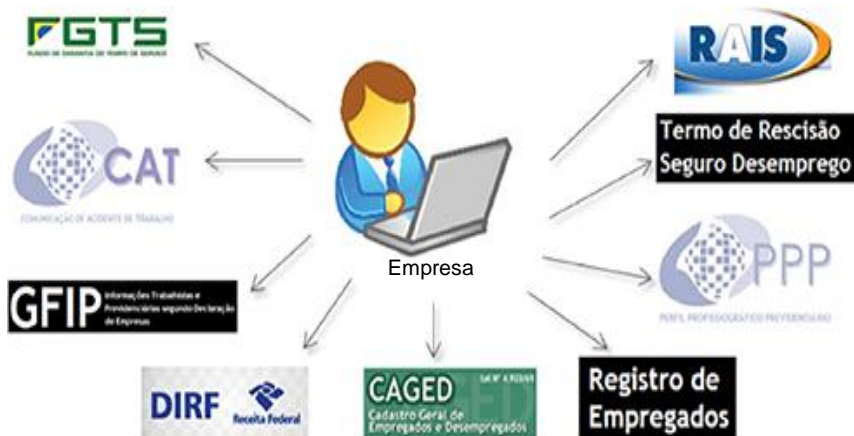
FGTS
FUNDO DE GARANTIA DO TEMPO DE SERVIÇO

RAIS

CAT
COMUNICAÇÃO DE ACIDENTE DE TRABALHO

Termo de Rescisão
Seguro Desemprego

Empresa

PPP
PERFIL PROFISSIOGRÁFICO PREVIDENCIÁRIO

GFIP Informações Trabalhistas e Previdenciárias segundo Declaração de Empresas

DIRF Receita Federal

CAGED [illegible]
Cadastro Geral de Empregados e Desempregados

Registro de Empregados